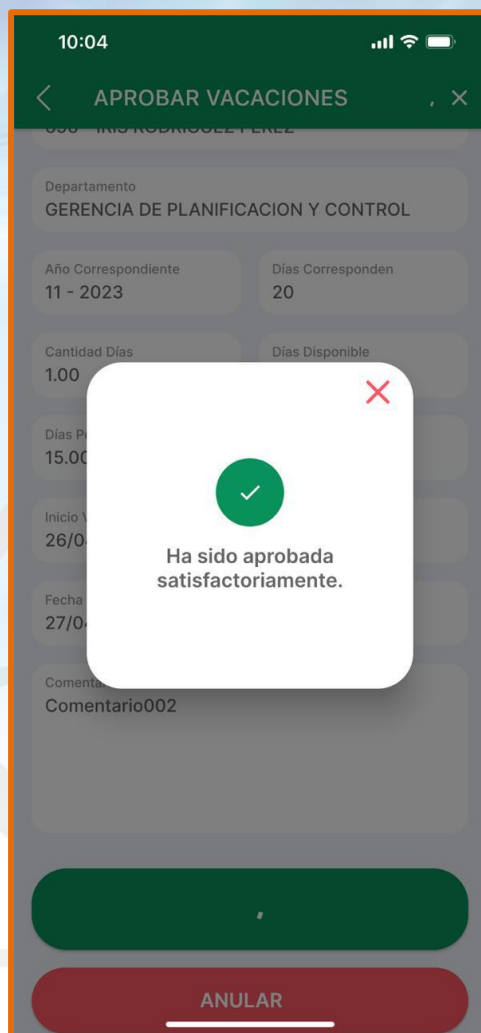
10:04

APROBAR VACACIONES

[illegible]

Departamento
GERENCIA DE PLANIFICACION Y CONTROL

Año Correspondiente
11 - 2023

Días Corresponden
20

Cantidad Días
1.00

Días Disponible

Días P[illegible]
15.00

Inicio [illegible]
26/0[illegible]

Fecha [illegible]
27/0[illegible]

Comenta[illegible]
Comentario002

Ha sido aprobada satisfactoriamente.

ANULAR